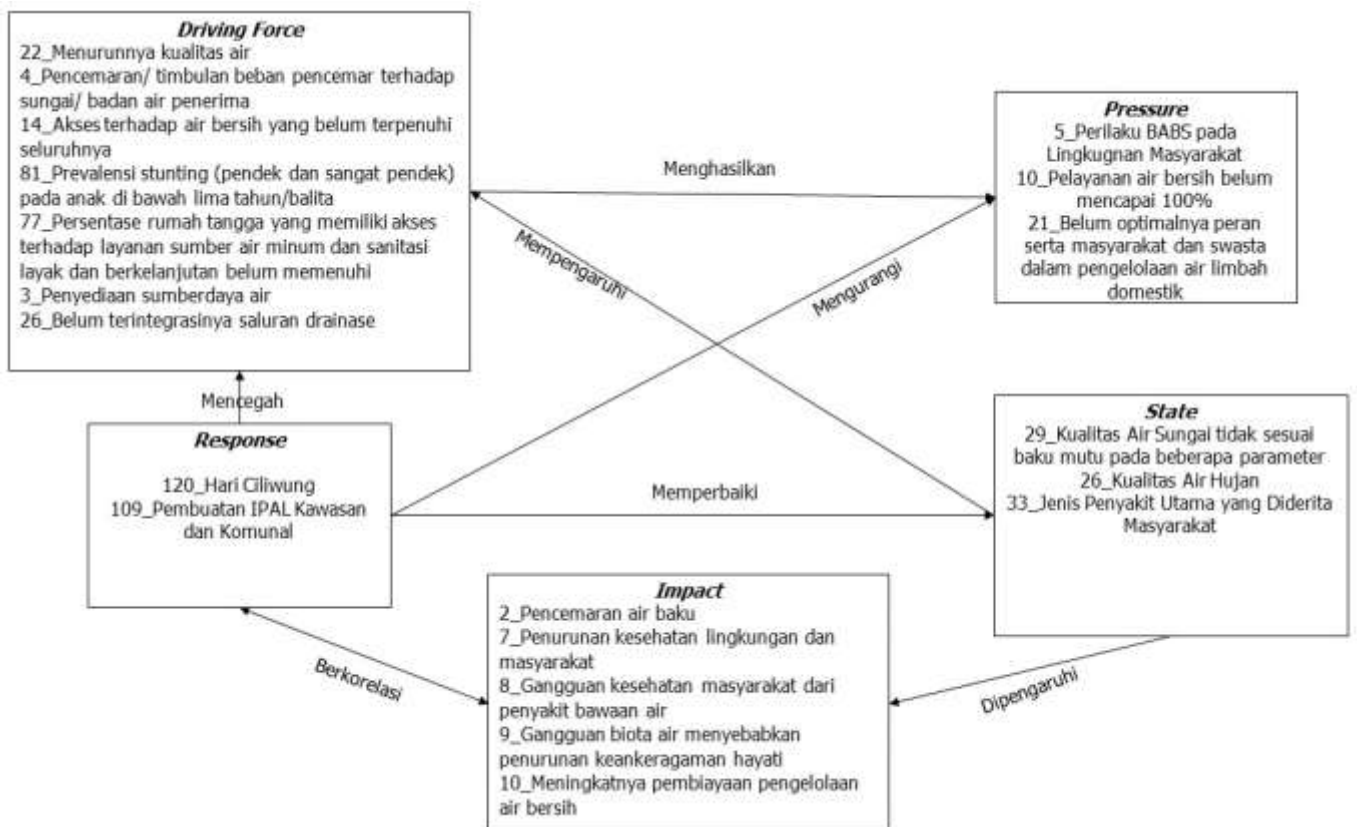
Driving Force
22_Menurunnya kualitas air
4_Pencemaran/ timbulan beban pencemar terhadap sungai/ badan air penerima
14_Akses terhadap air bersih yang belum terpenuhi seluruhnya
81_Prevalensi stunting (pendek dan sangat pendek) pada anak di bawah lima tahun/balita
77_Persentase rumah tangga yang memiliki akses terhadap layanan sumber air minum dan sanitasi layak dan berkelanjutan belum memenuhi
3_Penyediaan sumberdaya air
26_Belum terintegrasinya saluran drainase

Pressure
5_Perilaku BABS pada Lingkugnan Masyarakat
10_Pelayanan air bersih belum mencapai 100%
21_Belum optimalnya peran serta masyarakat dan swasta dalam pengelolaan air limbah domestik

Menghasilkan

Mempengaruhi

Mengurangi

Mencegah

Response
120_Hari Ciliwung
109_Pembuatan IPAL Kawasan dan Komunal

Memperbaiki

State
29_Kualitas Air Sungai tidak sesuai baku mutu pada beberapa parameter
26_Kualitas Air Hujan
33_Jenis Penyakit Utama yang Diderita Masyarakat

Impact
2_Pencemaran air baku
7_Penurunan kesehatan lingkungan dan masyarakat
8_Gangguan kesehatan masyarakat dari penyakit bawaan air
9_Gangguan biota air menyebabkan penurunan keankeragaman hayati
10_Meningkatnya pembiayaan pengelolaan air bersih

Berkorelasi

Dipengaruhi